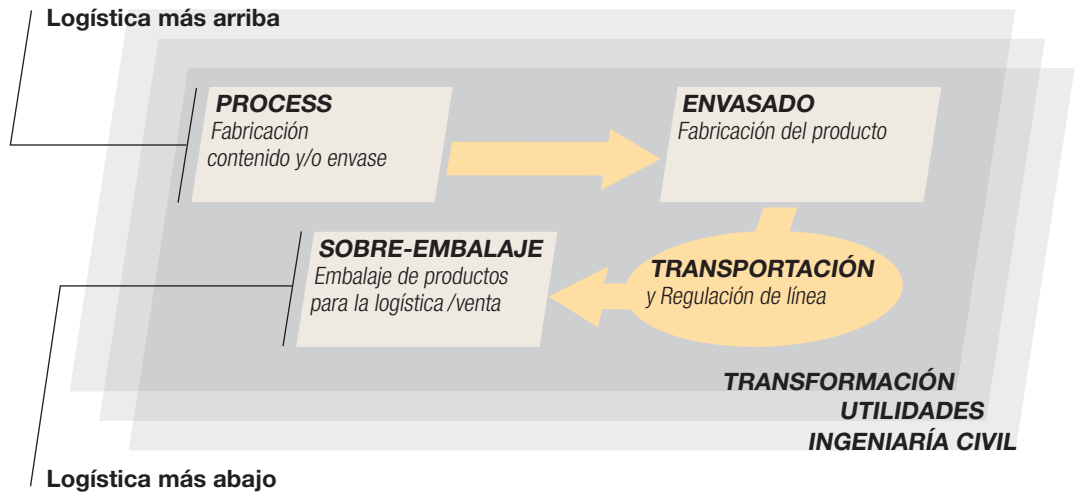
Logística más arriba

PROCESS
Fabricación contenido y/o envase

ENVASADO
Fabricación del producto

SOBRE-EMBALAJE
Embalaje de productos para la logística /venta

TRANSPORTACIÓN
y Regulación de línea

TRANSFORMACIÓN
UTILIDADES
INGENIARÍA CIVIL

Logística más abajo